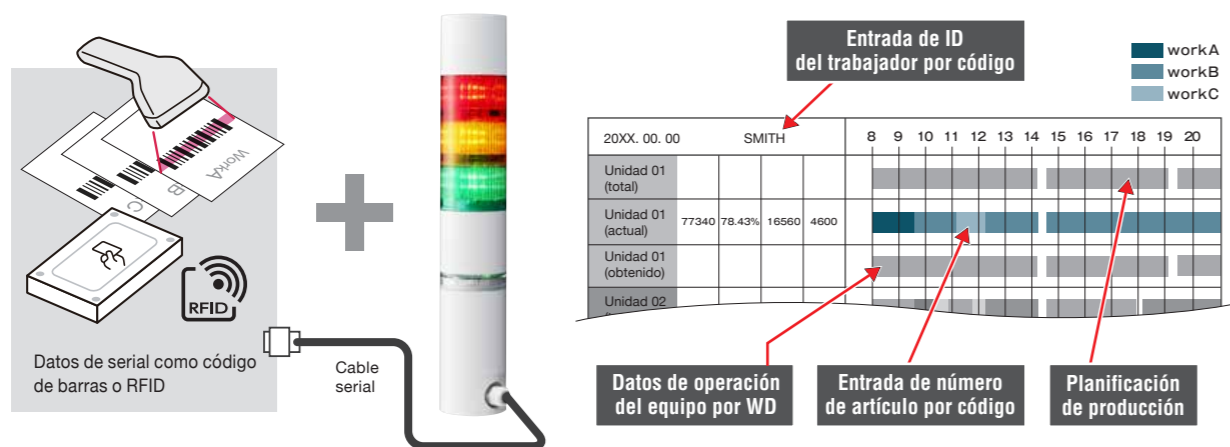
WorkA
B
C

RFID

Datos de serial como código de barras o RFID

Cable serial

Entrada de ID del trabajador por código

workA
workB
workC

| 20XX. 00. 00 | SMITH | | | | 8 9 10 11 12 13 14 15 16 17 18 19 20 |
|---|---|---|---|---|---|
| Unidad 01 (total) | | | | | |
| Unidad 01 (actual) | 77340 | 78.43% | 16560 | 4600 | |
| Unidad 01 (obtenido) | | | | | |
| Unidad 02 | | | | | |

Datos de operación del equipo por WD

Entrada de número de artículo por código

Planificación de producción